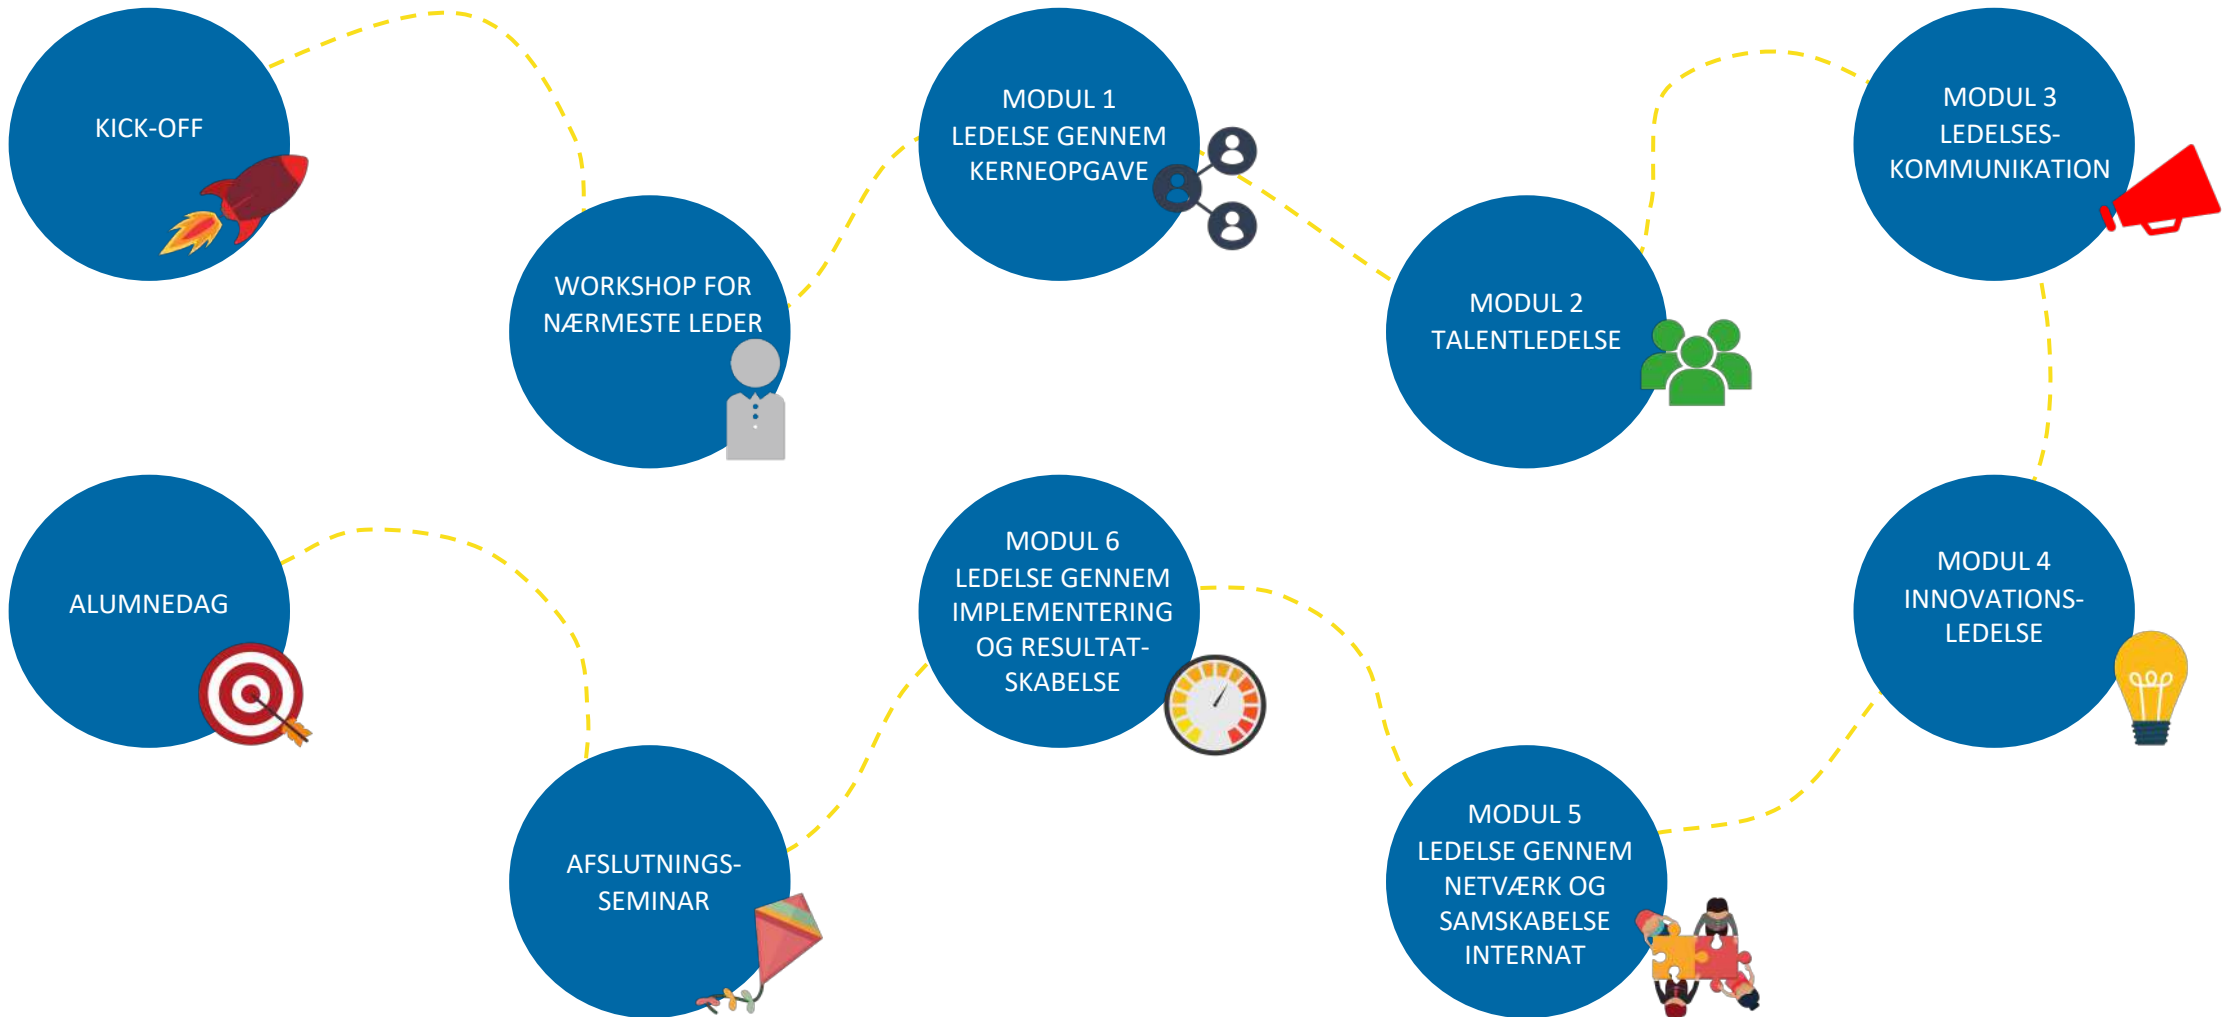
KICK-OFF

WORKSHOP FOR NÆRMESTE LEDER

MODUL 1
LEDELSE GENNEM KERNEOPGAVE

MODUL 2
TALENTLEDELSE

MODUL 3
LEDELSES-KOMMUNIKATION

MODUL 4
INNOVATIONS-LEDELSE

MODUL 5
LEDELSE GENNEM NETVÆRK OG SAMSKABELSE INTERNAT

MODUL 6
LEDELSE GENNEM IMPLEMENTERING OG RESULTAT-SKABELSE

AFSLUTNINGS-SEMINAR

ALUMNEDAG